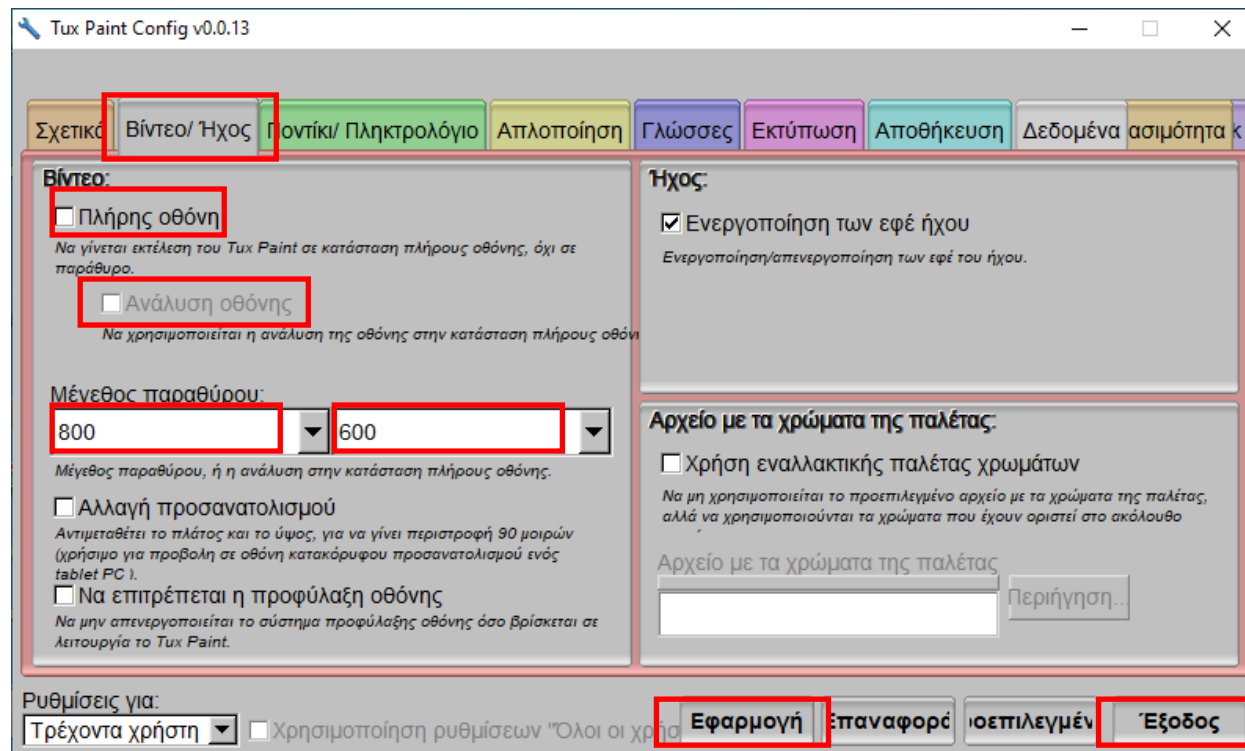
Tux Paint Config v0.0.13

Σχετικά | Βίντεο/ Ήχος | Ποντίκι/ Πληκτρολόγιο | Απλοποίηση | Γλώσσες | Εκτύπωση | Αποθήκευση | Δεδομένα | ασιμότητα

Βίντεο:

Πλήρης οθόνη
Να γίνεται εκτέλεση του Tux Paint σε κατάσταση πλήρους οθόνης, όχι σε παράθυρο.

Ανάλυση οθόνης
Να χρησιμοποιείται η ανάλυση της οθόνης στην κατάσταση πλήρους οθόνι

Μέγεθος παραθύρου:
800
600
Μέγεθος παραθύρου, ή η ανάλυση στην κατάσταση πλήρους οθόνης.

Αλλαγή προσανατολισμού
Αντιμεταθέτει το πλάτος και το ύψος, για να γίνει περιστροφή 90 μοιρών (χρήσιμο για προβολη σε οθόνη κατακόρυφου προσανατολισμού ενός tablet PC ).

Να επιτρέπεται η προφύλαξη οθόνης
Να μην απενεργοποιείται το σύστημα προφύλαξης οθόνης όσο βρίσκεται σε λειτουργία το Tux Paint.

Ήχος:

Ενεργοποίηση των εφέ ήχου
Ενεργοποίηση/απενεργοποίηση των εφέ του ήχου.

Αρχείο με τα χρώματα της παλέτας:

Χρήση εναλλακτικής παλέτας χρωμάτων
Να μη χρησιμοποιείται το προεπιλεγμένο αρχείο με τα χρώματα της παλέτας, αλλά να χρησιμοποιούνται τα χρώματα που έχουν οριστεί στο ακόλουθο

Αρχείο με τα χρώματα της παλέτας
Περιήγηση...

Ρυθμίσεις για:
Τρέχοντα χρήστη
Χρησιμοποίηση ρυθμίσεων "Όλοι οι χρήσ

Εφαρμογή | Επαναφορά | ροεπιλεγμέν | Έξοδος